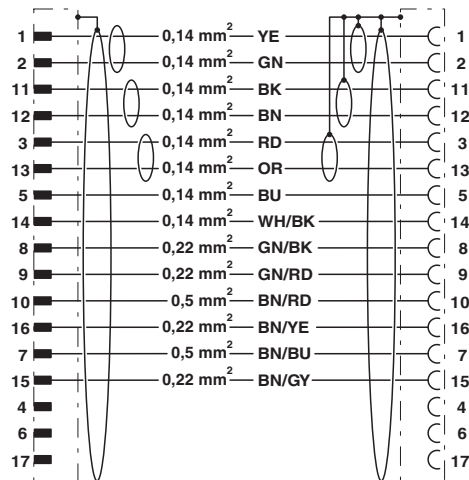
1 — 0,14 mm$^2$ — YE — 1
2 — 0,14 mm$^2$ — GN — 2
11 — 0,14 mm$^2$ — BK — 11
12 — 0,14 mm$^2$ — BN — 12
3 — 0,14 mm$^2$ — RD — 3
13 — 0,14 mm$^2$ — OR — 13
5 — 0,14 mm$^2$ — BU — 5
14 — 0,14 mm$^2$ — WH/BK — 14
8 — 0,22 mm$^2$ — GN/BK — 8
9 — 0,22 mm$^2$ — GN/RD — 9
10 — 0,5 mm$^2$ — BN/RD — 10
16 — 0,22 mm$^2$ — BN/YE — 16
7 — 0,5 mm$^2$ — BN/BU — 7
15 — 0,22 mm$^2$ — BN/GY — 15
4 — 4
6 — 6
17 — 17